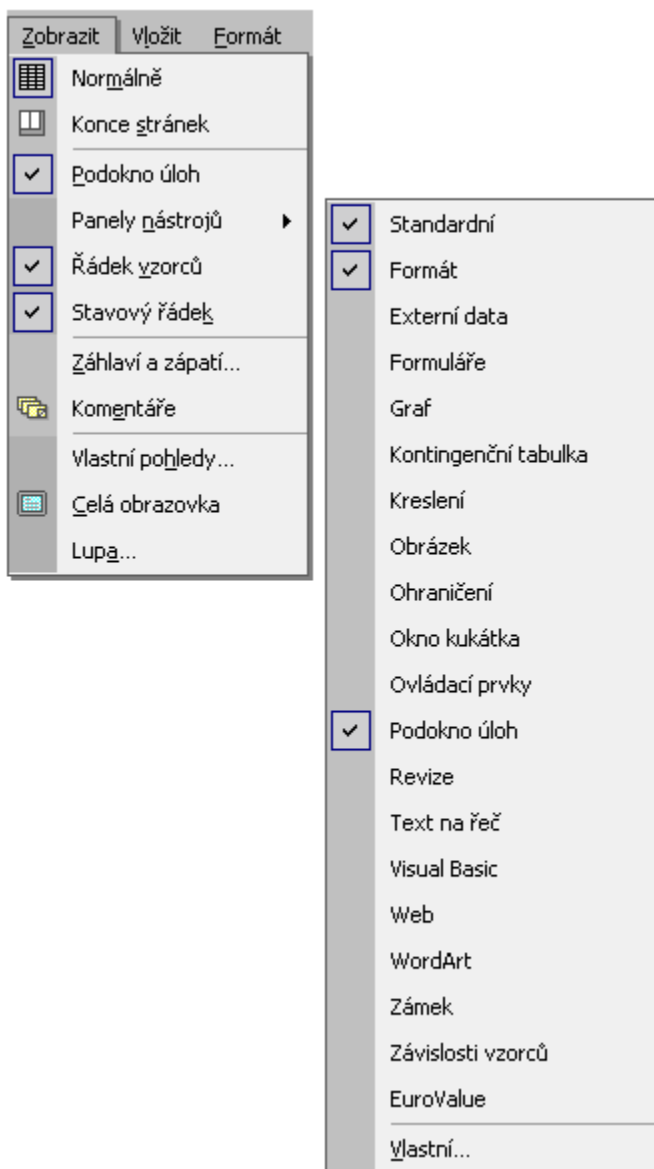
Zobrazit Vložit Formát

Normálně
Konce stránek
Podokno úloh
Panely nástrojů
Řádek vzorců
Stavový řádek
Záhlaví a zápatí...
Komentáře
Vlastní pohledy...
Celá obrazovka
Lupa...

Standardní
Formát
Externí data
Formuláře
Graf
Kontingenční tabulka
Kreslení
Obrázek
Ohraničení
Okno kukátka
Ovládací prvky
Podokno úloh
Revize
Text na řeč
Visual Basic
Web
WordArt
Zámek
Závislosti vzorců
EuroValue
Vlastní...